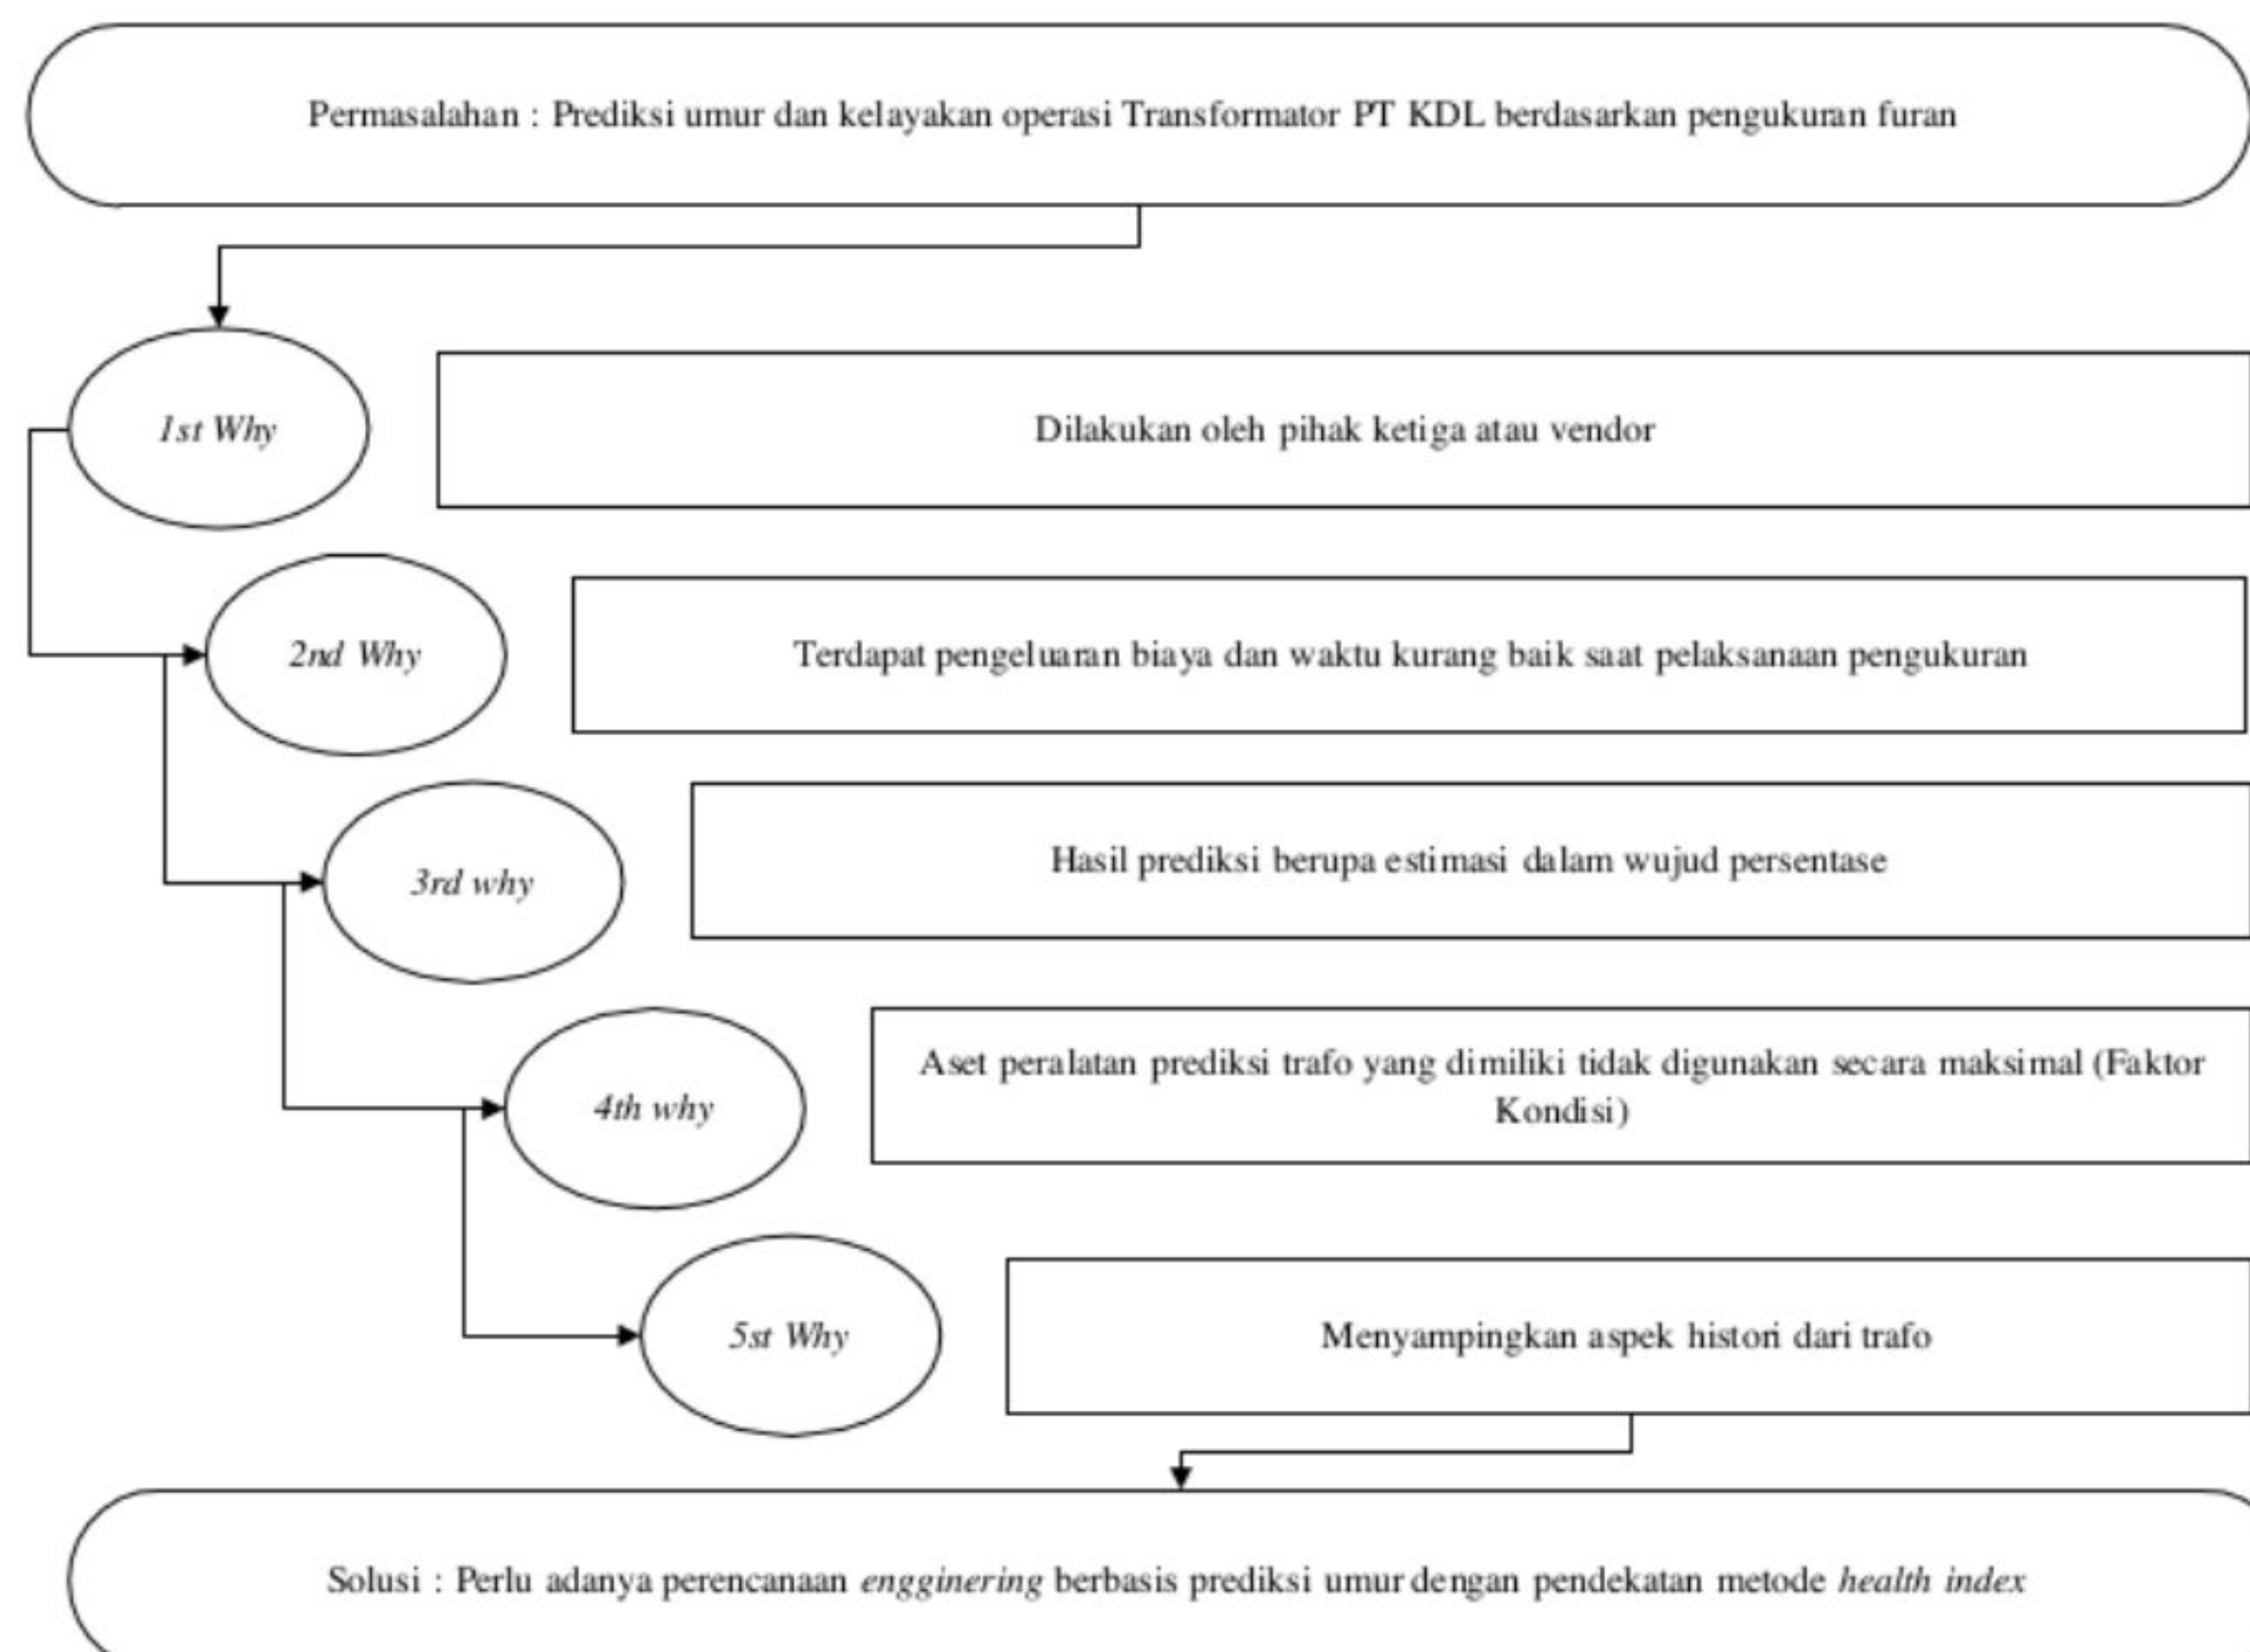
Permasalahan : Prediksi umur dan kelayakan operasi Transformator PT KDL berdasarkan pengukuran furan

1st Why

Dilakukan oleh pihak ketiga atau vendor

2nd Why

Terdapat pengeluaran biaya dan waktu kurang baik saat pelaksanaan pengukuran

3rd why

Hasil prediksi berupa estimasi dalam wujud persentase

4th why

Aset peralatan prediksi trafo yang dimiliki tidak digunakan secara maksimal (Faktor Kondisi)

5st Why

Menyampingkan aspek histori dari trafo

Solusi : Perlu adanya perencanaan engginering berbasis prediksi umur dengan pendekatan metode health index